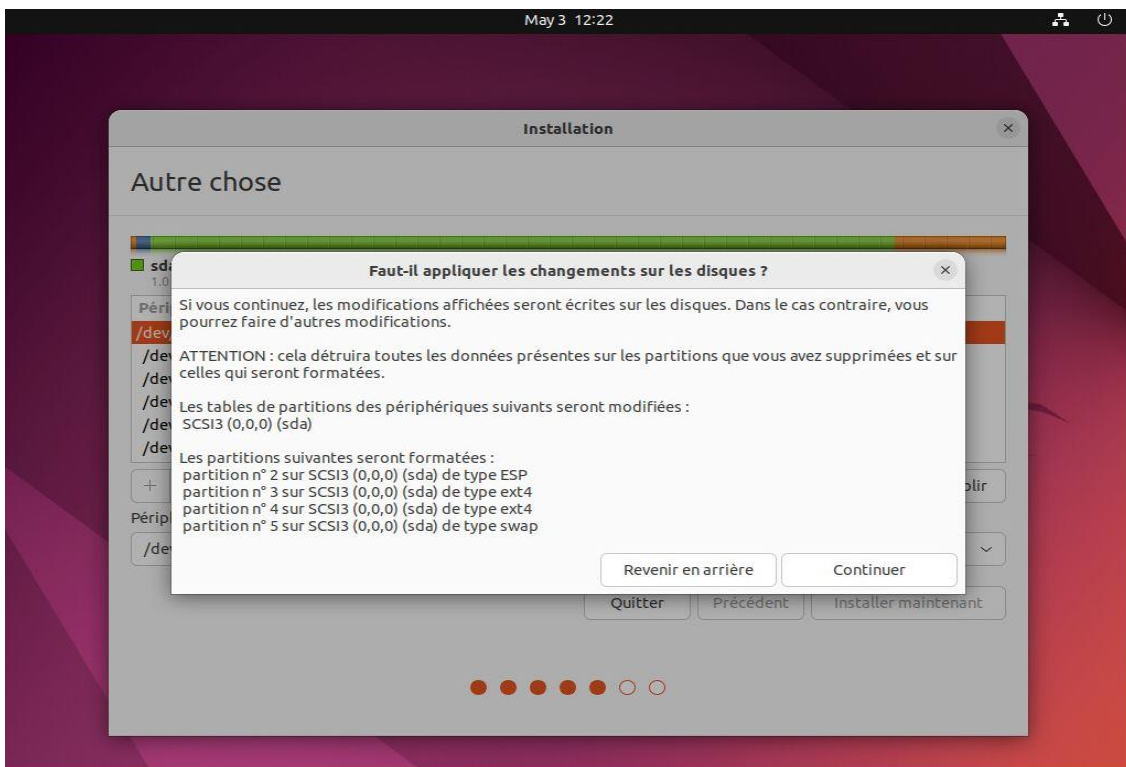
May 3 12:22

Installation

Autre chose

sd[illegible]
1.0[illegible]

Péri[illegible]
/dev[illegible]
/dev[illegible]
/dev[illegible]
/dev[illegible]
/dev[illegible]
/dev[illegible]

Faut-il appliquer les changements sur les disques ?

Si vous continuez, les modifications affichées seront écrites sur les disques. Dans le cas contraire, vous pourrez faire d'autres modifications.

ATTENTION : cela détruira toutes les données présentes sur les partitions que vous avez supprimées et sur celles qui seront formatées.

Les tables de partitions des périphériques suivants seront modifiées :
SCSI3 (0,0,0) (sda)

Les partitions suivantes seront formatées :
partition n° 2 sur SCSI3 (0,0,0) (sda) de type ESP
partition n° 3 sur SCSI3 (0,0,0) (sda) de type ext4
partition n° 4 sur SCSI3 (0,0,0) (sda) de type ext4
partition n° 5 sur SCSI3 (0,0,0) (sda) de type swap

Revenir en arrière
Continuer

+
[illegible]olir
Périph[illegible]
/dev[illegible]

Quitter
Précédent
Installer maintenant